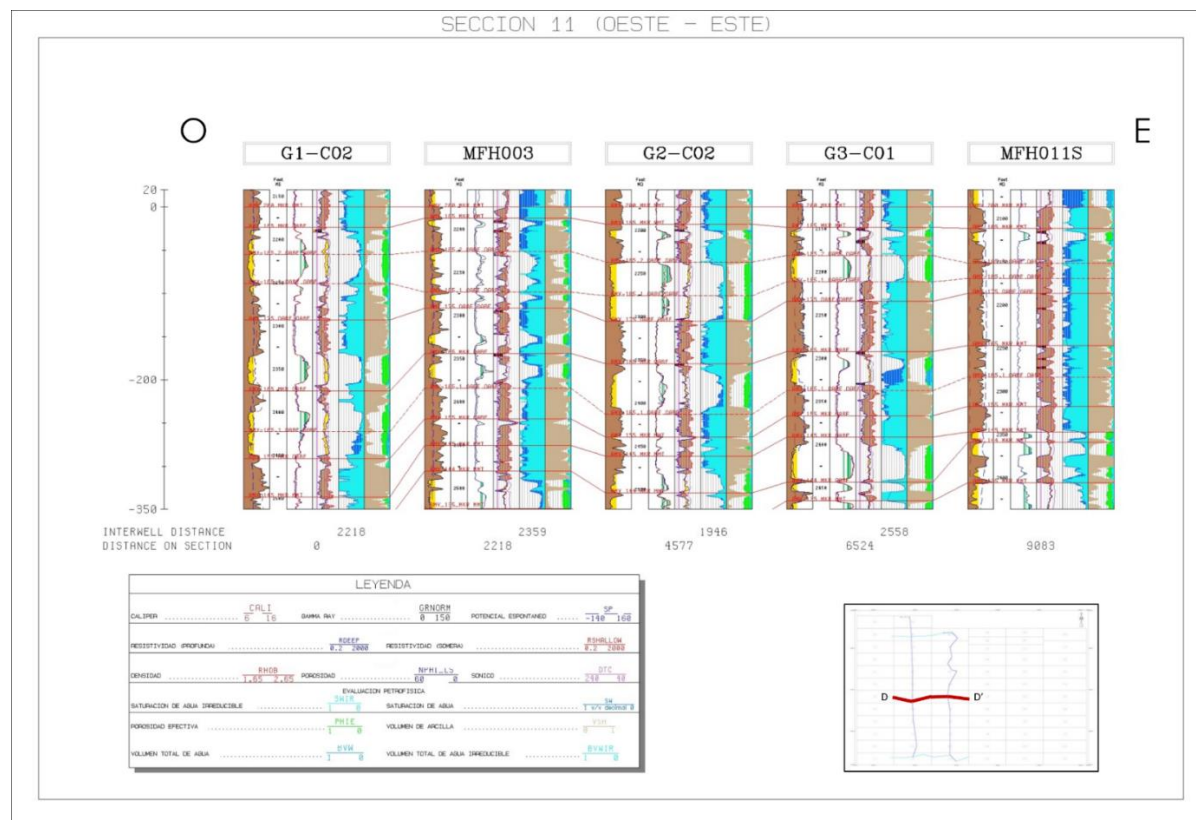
SECCION 11 (OESTE - ESTE)

O

E

G1-C02

MFH003

G2-C02

G3-C01

MFH011S

20
0
-200
-350

INTERWELL DISTANCE 2218 2359 1946 2558
DISTANCE ON SECTION 0 2218 4577 6524 9083

LEYENDA

CALIPER CALI 6 16 GAMMA RAY GRNORM 0 150 POTENCIAL ESPONTANEO SP -140 160

RESISTIVIDAD (PROFUNDA) RDEEP 0.2 2000 RESISTIVIDAD (SOMERA) RSHALLOW 0.2 2000

DENSIDAD RHOB 1.65 2.65 POROSIDAD NPHI_LS 60 0 SONICO DTC 240 40

EVALUACION PETROFISICA

SATURACION DE AGUA IRREDUCIBLE SWIR 1 0 SATURACION DE AGUA SW 1 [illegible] 0

POROSIDAD EFECTIVA PHIE 1 0 VOLUMEN DE ARCILLA VSH 0 1

VOLUMEN TOTAL DE AGUA BVW 1 0 VOLUMEN TOTAL DE AGUA IRREDUCIBLE BVWIR 1 0

D D'